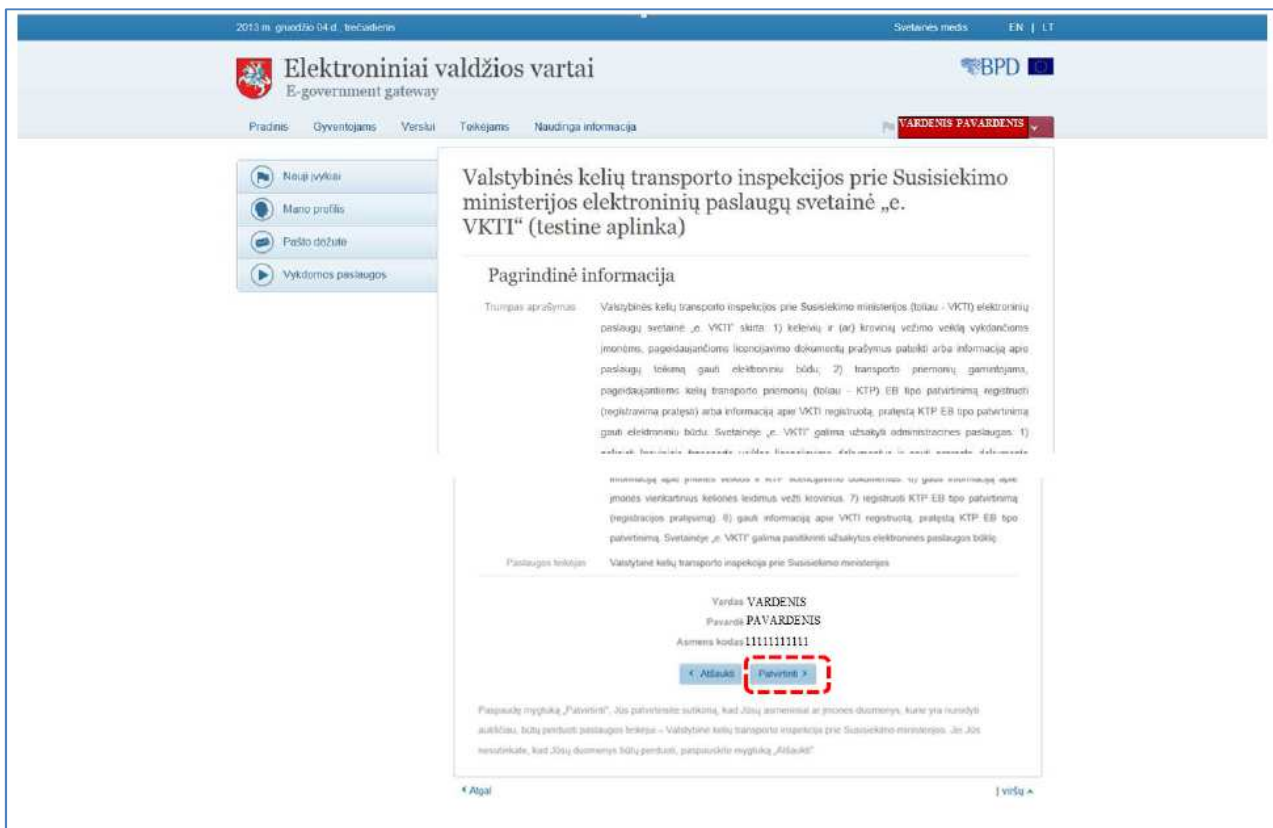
2013 m. gruodžio 04 d., trečiadienis

Svetainės medis EN | LT

Elektroniniai valdžios vartai
E-government gateway

BPD

Pradinis Gyventojams Verslui Teikėjams Naudinga informacija

VARDENIS PAVARDENIS

Nauji įvykiai
Mano profilis
Pašto dėžutė
Vykdomos paslaugos

Valstybinės kelių transporto inspekcijos prie Susisiekimo ministerijos elektroninių paslaugų svetainė „e. VKTI“ (testine aplinka)

Pagrindinė informacija

Trumpas aprašymas Valstybinės kelių transporto inspekcijos prie Susisiekimo ministerijos (toliau - VKTI) elektroninių paslaugų svetainė „e. VKTI“ skirta: 1) keleivių ir (ar) krovinių vežimo veiklą vykdančioms įmonėms, pageidaujančioms licencijavimo dokumentų prašymus pateikti arba informaciją apie paslaugų teikimą gauti elektroniniu būdu; 2) transporto priemonių gamintojams, pageidaujantiems kelių transporto priemonių (toliau – KTP) EB tipo patvirtinimą registruoti (registravimą pratęsti) arba informaciją apie VKTI registruotą, pratęstą KTP EB tipo patvirtinimą gauti elektroniniu būdu. Svetainėje „e. VKTI“ galima užsakyti administracines paslaugas: 1) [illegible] informaciją apie įmonės veiklos ir KTP licencijavimo dokumentus; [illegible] gauti informaciją apie įmonės vienkartinius kelionės leidimus vežti krovinius. 7) registruoti KTP EB tipo patvirtinimą (registracijos pratęsimą); 8) gauti informaciją apie VKTI registruotą, pratęstą KTP EB tipo patvirtinimą. Svetainėje „e. VKTI“ galima pasitikrinti užsakytos elektroninės paslaugos būklę.

Paslaugos teikėjas Valstybinė kelių transporto inspekcija prie Susisiekimo ministerijos

Vardas VARDENIS
Pavardė PAVARDENIS
Asmens kodas 11111111111

< Atšaukti Patvirtinti >

Paspaudę mygtuką „Patvirtinti“, Jūs patvirtinsite sutikimą, kad Jūsų asmeniniai ar įmonės duomenys, kurie yra nurodyti aukščiau, būtų perduoti paslaugos teikėjui – Valstybinė kelių transporto inspekcija prie Susisiekimo ministerijos. Jei Jūs nesutinkate, kad Jūsų duomenys būtų perduoti, paspauskite mygtuką „Atšaukti“.

< Atgal

Į viršų ^